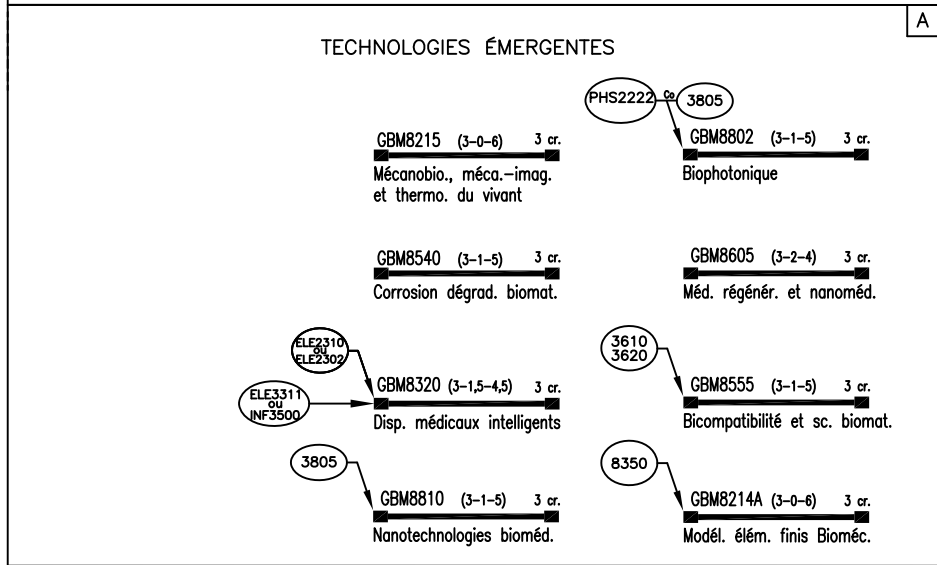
A

TECHNOLOGIES ÉMERGENTES

PHS2222 Co 3805

GBM8215 (3-0-6) 3 cr.
Mécanobio., méca.-imag. et thermo. du vivant

GBM8802 (3-1-5) 3 cr.
Biophotonique

GBM8540 (3-1-5) 3 cr.
Corrosion dégrad. biomat.

GBM8605 (3-2-4) 3 cr.
Méd. régénér. et nanoméd.

ELE2310 ou ELE2302

ELE3311 ou INF3500

GBM8320 (3-1,5-4,5) 3 cr.
Disp. médicaux intelligents

3610 3620

GBM8555 (3-1-5) 3 cr.
Bicompatibilité et sc. biomat.

3805

GBM8810 (3-1-5) 3 cr.
Nanotechnologies bioméd.

8350

GBM8214A (3-0-6) 3 cr.
Modél. élém. finis Bioméc.